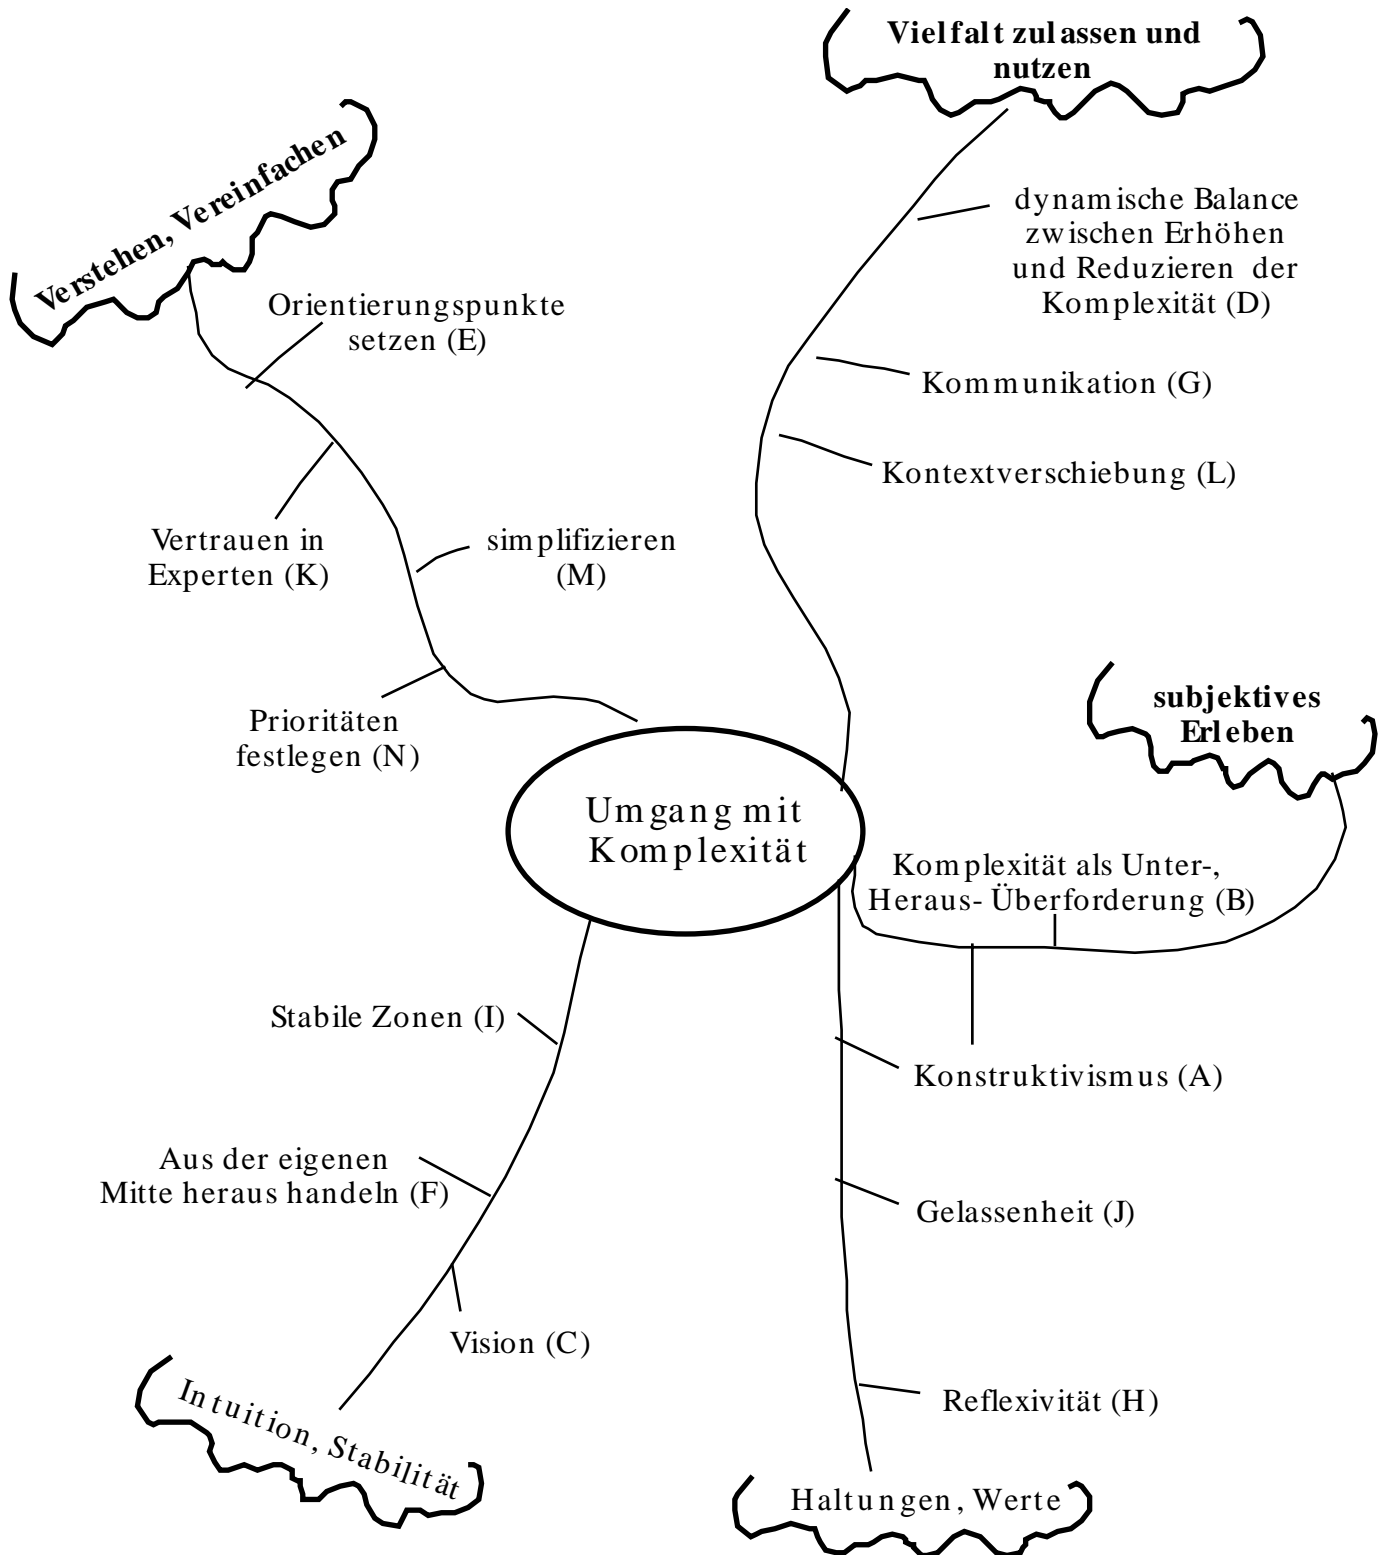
Vielfalt zulassen und nutzen

Verstehen, Vereinfachen

dynamische Balance zwischen Erhöhen und Reduzieren der Komplexität (D)

Orientierungspunkte setzen (E)

Kommunikation (G)

Kontextverschiebung (L)

Vertrauen in Experten (K)

simplifizieren (M)

Prioritäten festlegen (N)

subjektives Erleben

Umgang mit Komplexität

Komplexität als Unter-, Heraus- Überforderung (B)

Stabile Zonen (I)

Konstruktivismus (A)

Aus der eigenen Mitte heraus handeln (F)

Gelassenheit (J)

Vision (C)

Reflexivität (H)

Intuition, Stabilität

Haltungen, Werte